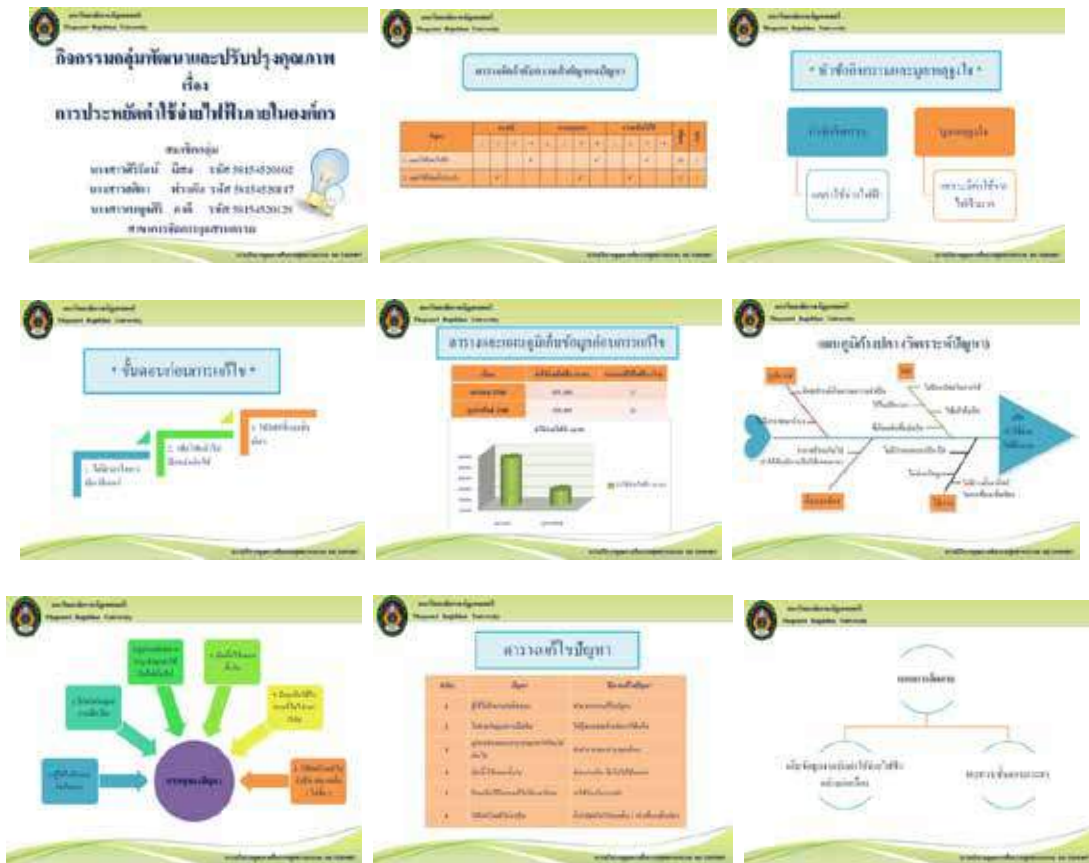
กิจกรรมกลุ่มพัฒนาและปรับปรุงคุณภาพ
เรื่อง
การประหยัดค่าใช้จ่ายไฟฟ้าภายในองค์กร

สมาชิกกลุ่ม
นางสาวศิริรัตน์ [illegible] รหัส 5615452010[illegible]
นางสาว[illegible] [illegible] รหัส 561545201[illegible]
นางสาว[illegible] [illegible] รหัส 561545201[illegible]
สาขาการจัดการอุตสาหกรรม

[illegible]

* ขั้นตอนก่อนการแก้ไข *

ตารางแสดงเหตุที่เก็บข้อมูลก่อนการแก้ไข

แผนภูมิก้างปลา (วิเคราะห์ปัญหา)

ตารางแก้ไขปัญหา

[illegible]